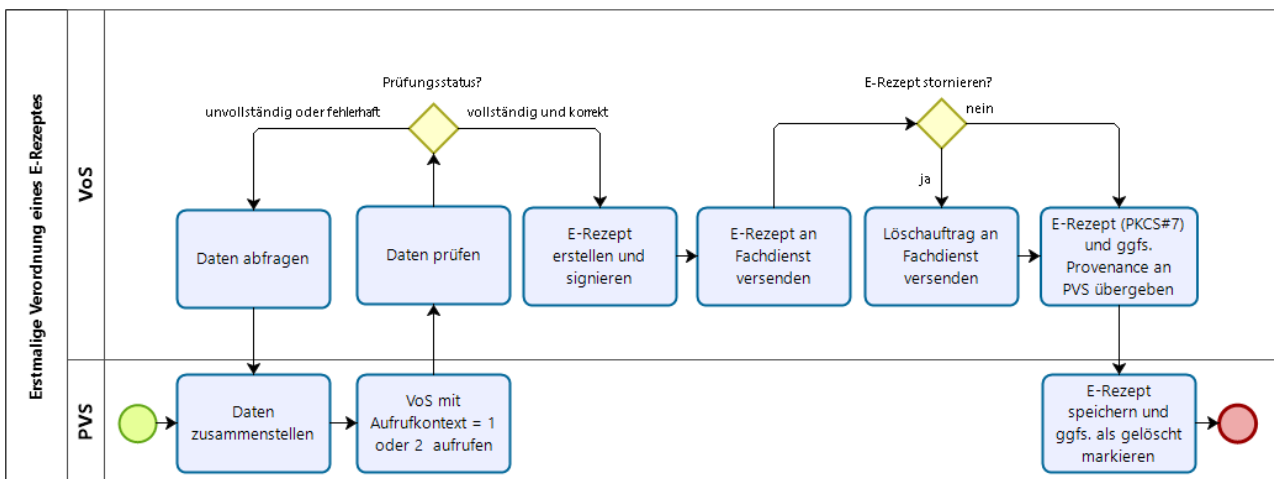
Erstmalige Verordnung eines E-Rezeptes

VoS

PVS

Prüfungsstatus?

unvollständig oder fehlerhaft

vollständig und korrekt

E-Rezept stornieren?

nein

ja

Daten abfragen

Daten prüfen

E-Rezept erstellen und signieren

E-Rezept an Fachdienst versenden

Löschauftrag an Fachdienst versenden

E-Rezept (PKCS#7) und ggfs. Provenance an PVS übergeben

Daten zusammenstellen

VoS mit Aufrufkontext = 1 oder 2 aufrufen

E-Rezept speichern und ggfs. als gelöscht markieren